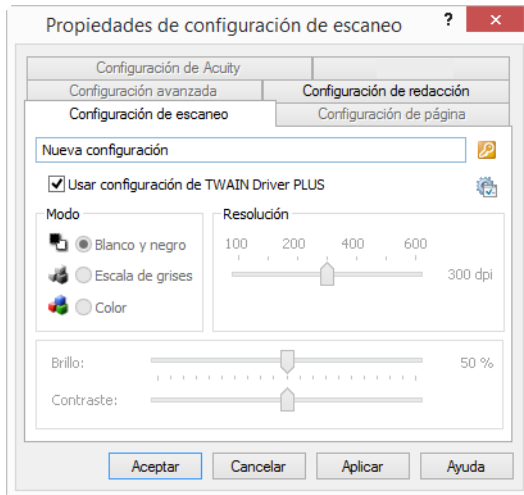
Propiedades de configuración de escaneo

?

Configuración de Acuity

Configuración avanzada

Configuración de redacción

Configuración de escaneo

Configuración de página

Nueva configuración

Usar configuración de TWAIN Driver PLUS

Modo

Blanco y negro

Escala de grises

Color

Resolución

100 200 400 600

300 dpi

Brillo:

50 %

Contraste:

Aceptar

Cancelar

Aplicar

Ayuda